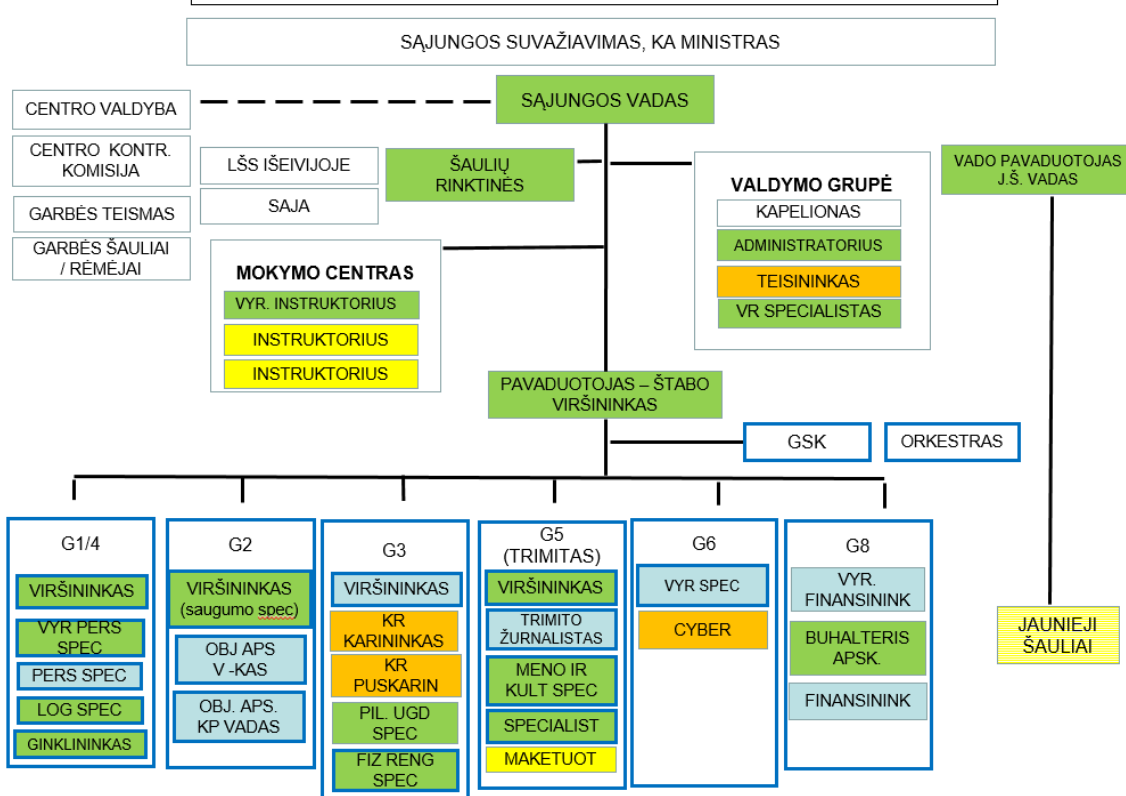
SĄJUNGOS SUVAŽIAVIMAS, KA MINISTRAS

CENTRO VALDYBA

SĄJUNGOS VADAS

CENTRO KONTR. KOMISIJA

GARBĖS TEISMAS

GARBĖS ŠAULIAI / RĖMĖJAI

LŠS IŠEIVIJOJE

SAJA

ŠAULIŲ RINKTINĖS

VALDYMO GRUPĖ

KAPELIONAS

ADMINISTRATORIUS

TEISININKAS

VR SPECIALISTAS

VADO PAVADUOTOJAS J.Š. VADAS

MOKYMO CENTRAS

VYR. INSTRUKTORIUS

INSTRUKTORIUS

INSTRUKTORIUS

PAVADUOTOJAS – ŠTABO VIRŠININKAS

GSK

ORKESTRAS

G1/4

VIRŠININKAS

VYR PERS SPEC

PERS SPEC

LOG SPEC

GINKLININKAS

G2

VIRŠININKAS (saugumo spec)

OBJ APS V -KAS

OBJ. APS. KP VADAS

G3

VIRŠININKAS

KR KARININKAS

KR PUSKARIN

PIL. UGD SPEC

FIZ RENG SPEC

G5 (TRIMITAS)

VIRŠININKAS

TRIMITO ŽURNALISTAS

MENO IR KULT SPEC

SPECIALIST

MAKETUOT

G6

VYR SPEC

CYBER

G8

VYR. FINANSININK

BUHALTERIS APSK.

FINANSININK

JAUNIEJI ŠAULIAI